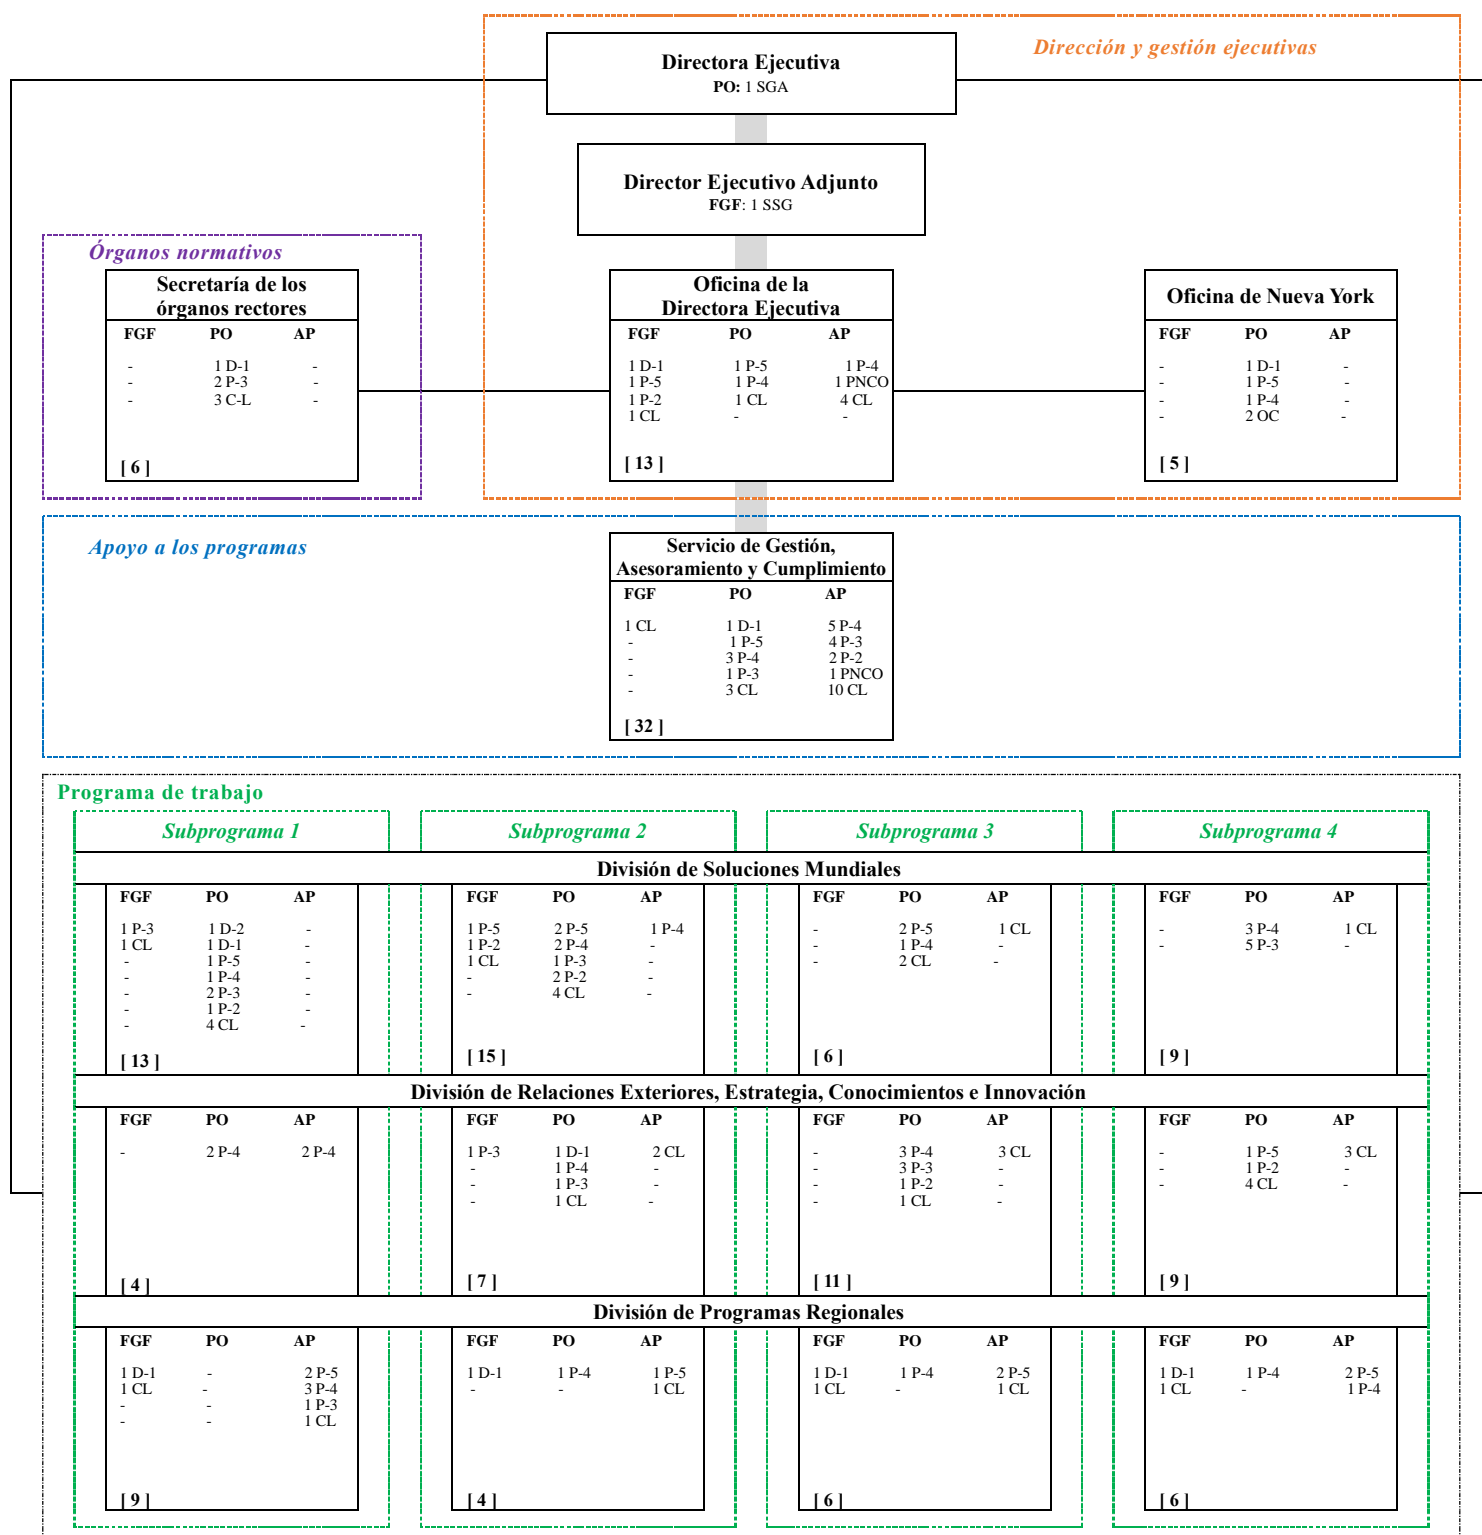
Dirección y gestión ejecutivas

Directora Ejecutiva
PO: 1 SGA

Director Ejecutivo Adjunto
FGF: 1 SSG

Órganos normativos

Secretaría de los órganos rectores

| FGF | PO | AP |
|---|---|---|
| - | 1 D-1 | - |
| - | 2 P-3 | - |
| - | 3 C-L | - |

[ 6 ]

Oficina de la Directora Ejecutiva

| FGF | PO | AP |
|---|---|---|
| 1 D-1 | 1 P-5 | 1 P-4 |
| 1 P-5 | 1 P-4 | 1 PNCO |
| 1 P-2 | 1 CL | 4 CL |
| 1 CL | - | - |

[ 13 ]

Oficina de Nueva York

| FGF | PO | AP |
|---|---|---|
| - | 1 D-1 | - |
| - | 1 P-5 | - |
| - | 1 P-4 | - |
| - | 2 OC | - |

[ 5 ]

Apoyo a los programas

Servicio de Gestión, Asesoramiento y Cumplimiento

| FGF | PO | AP |
|---|---|---|
| 1 CL | 1 D-1 | 5 P-4 |
| - | 1 P-5 | 4 P-3 |
| - | 3 P-4 | 2 P-2 |
| - | 1 P-3 | 1 PNCO |
| - | 3 CL | 10 CL |

[ 32 ]

Programa de trabajo

Subprograma 1

Subprograma 2

Subprograma 3

Subprograma 4

División de Soluciones Mundiales

| FGF | PO | AP |
|---|---|---|
| 1 P-3 | 1 D-2 | - |
| 1 CL | 1 D-1 | - |
| - | 1 P-5 | - |
| - | 1 P-4 | - |
| - | 2 P-3 | - |
| - | 1 P-2 | - |
| - | 4 CL | - |

[ 13 ]

| FGF | PO | AP |
|---|---|---|
| 1 P-5 | 2 P-5 | 1 P-4 |
| 1 P-2 | 2 P-4 | - |
| 1 CL | 1 P-3 | - |
| - | 2 P-2 | - |
| - | 4 CL | - |

[ 15 ]

| FGF | PO | AP |
|---|---|---|
| - | 2 P-5 | 1 CL |
| - | 1 P-4 | - |
| - | 2 CL | - |

[ 6 ]

| FGF | PO | AP |
|---|---|---|
| - | 3 P-4 | 1 CL |
| - | 5 P-3 | - |

[ 9 ]

División de Relaciones Exteriores, Estrategia, Conocimientos e Innovación

| FGF | PO | AP |
|---|---|---|
| - | 2 P-4 | 2 P-4 |

[ 4 ]

| FGF | PO | AP |
|---|---|---|
| 1 P-3 | 1 D-1 | 2 CL |
| - | 1 P-4 | - |
| - | 1 P-3 | - |
| - | 1 CL | - |

[ 7 ]

| FGF | PO | AP |
|---|---|---|
| - | 3 P-4 | 3 CL |
| - | 3 P-3 | - |
| - | 1 P-2 | - |
| - | 1 CL | - |

[ 11 ]

| FGF | PO | AP |
|---|---|---|
| - | 1 P-5 | 3 CL |
| - | 1 P-2 | - |
| - | 4 CL | - |

[ 9 ]

División de Programas Regionales

| FGF | PO | AP |
|---|---|---|
| 1 D-1 | - | 2 P-5 |
| 1 CL | - | 3 P-4 |
| - | - | 1 P-3 |
| - | - | 1 CL |

[ 9 ]

| FGF | PO | AP |
|---|---|---|
| 1 D-1 | 1 P-4 | 1 P-5 |
| - | - | 1 CL |

[ 4 ]

| FGF | PO | AP |
|---|---|---|
| 1 D-1 | 1 P-4 | 2 P-5 |
| 1 CL | - | 1 CL |

[ 6 ]

| FGF | PO | AP |
|---|---|---|
| 1 D-1 | 1 P-4 | 2 P-5 |
| 1 CL | - | 1 P-4 |

[ 6 ]